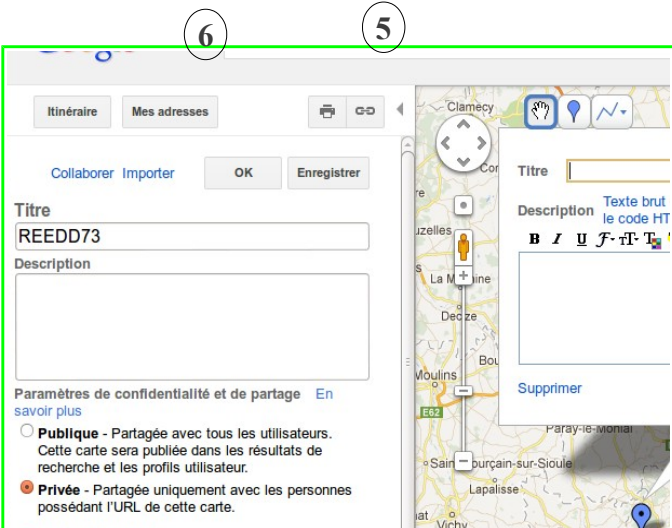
6

5

Itinéraire

Mes adresses

Collaborer Importer

OK

Enregistrer

Titre

REEDD73

Description

Paramètres de confidentialité et de partage En savoir plus

Publique - Partagée avec tous les utilisateurs. Cette carte sera publiée dans les résultats de recherche et les profils utilisateur.

Privée - Partagée uniquement avec les personnes possédant l'URL de cette carte.

Clamecy

uzelles

Decize

Moulins

E62

Paray-le-Monial

Saint-Pourçain-sur-Sioule

Lapalisse

Vichy

Titre

Description

Texte brut
le code HT

B I U

Supprimer